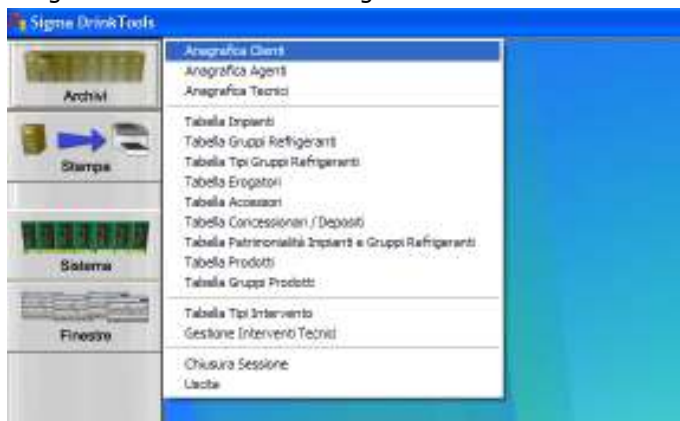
Sigma DrinkTools

Archivi

Stampa

Sistema

Finestre

Anagrafica Clienti
Anagrafica Agenti
Anagrafica Tecnici

Tabella Impianti
Tabella Gruppi Refrigeranti
Tabella Tipi Gruppi Refrigeranti
Tabella Erogatori
Tabella Accessori
Tabella Concessionari / Depositi
Tabella Patrimonialità Impianti e Gruppi Refrigeranti
Tabella Prodotti
Tabella Gruppi Prodotti

Tabella Tipi Intervento
Gestione Interventi Tecnici

Chiusura Sessione
Uscita